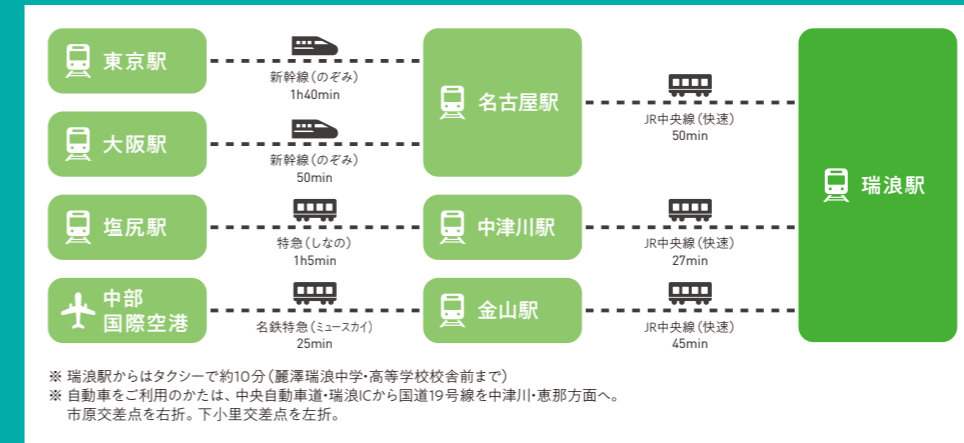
東京駅

新幹線（のぞみ）
1h40min

大阪駅

新幹線（のぞみ）
50min

名古屋駅

JR中央線（快速）
50min

瑞浪駅

塩尻駅

特急（しなの）
1h5min

中津川駅

JR中央線（快速）
27min

中部
国際空港

名鉄特急（ミュースカイ）
25min

金山駅

JR中央線（快速）
45min

※ 瑞浪駅からはタクシーで約10分（麗澤瑞浪中学・高等学校校舎前まで）
※ 自動車をご利用のかたは、中央自動車道・瑞浪ICから国道19号線を中津川・恵那方面へ。市原交差点を右折。下小里交差点を左折。